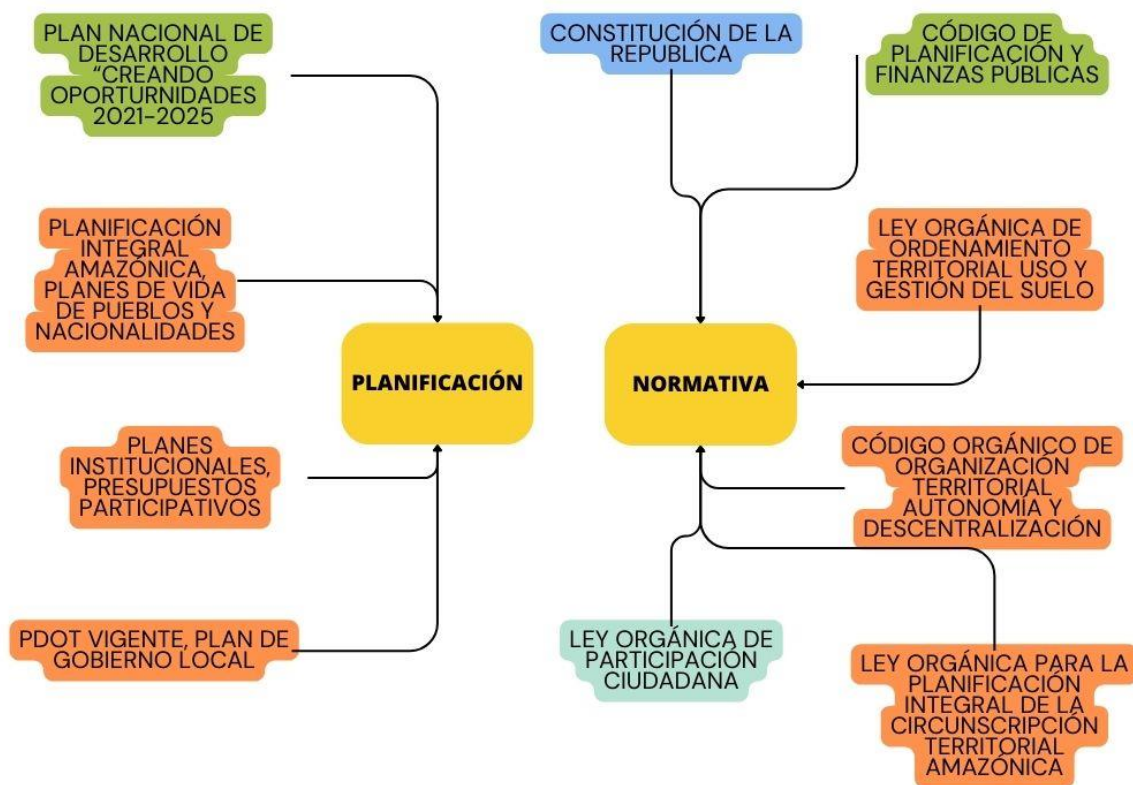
PLAN NACIONAL DE DESARROLLO "CREANDO OPORTURNIDADES 2021-2025

CONSTITUCIÓN DE LA REPUBLICA

CÓDIGO DE PLANIFICACIÓN Y FINANZAS PÚBLICAS

PLANIFICACIÓN INTEGRAL AMAZÓNICA, PLANES DE VIDA DE PUEBLOS Y NACIONALIDADES

LEY ORGÁNICA DE ORDENAMIENTO TERRITORIAL USO Y GESTIÓN DEL SUELO

PLANIFICACIÓN

NORMATIVA

PLANES INSTITUCIONALES, PRESUPUESTOS PARTICIPATIVOS

CÓDIGO ORGÁNICO DE ORGANIZACIÓN TERRITORIAL AUTONOMÍA Y DESCENTRALIZACIÓN

PDOT VIGENTE, PLAN DE GOBIERNO LOCAL

LEY ORGÁNICA DE PARTICIPACIÓN CIUDADANA

LEY ORGÁNICA PARA LA PLANIFICACIÓN INTEGRAL DE LA CIRCUNSCRIPCIÓN TERRITORIAL AMAZÓNICA